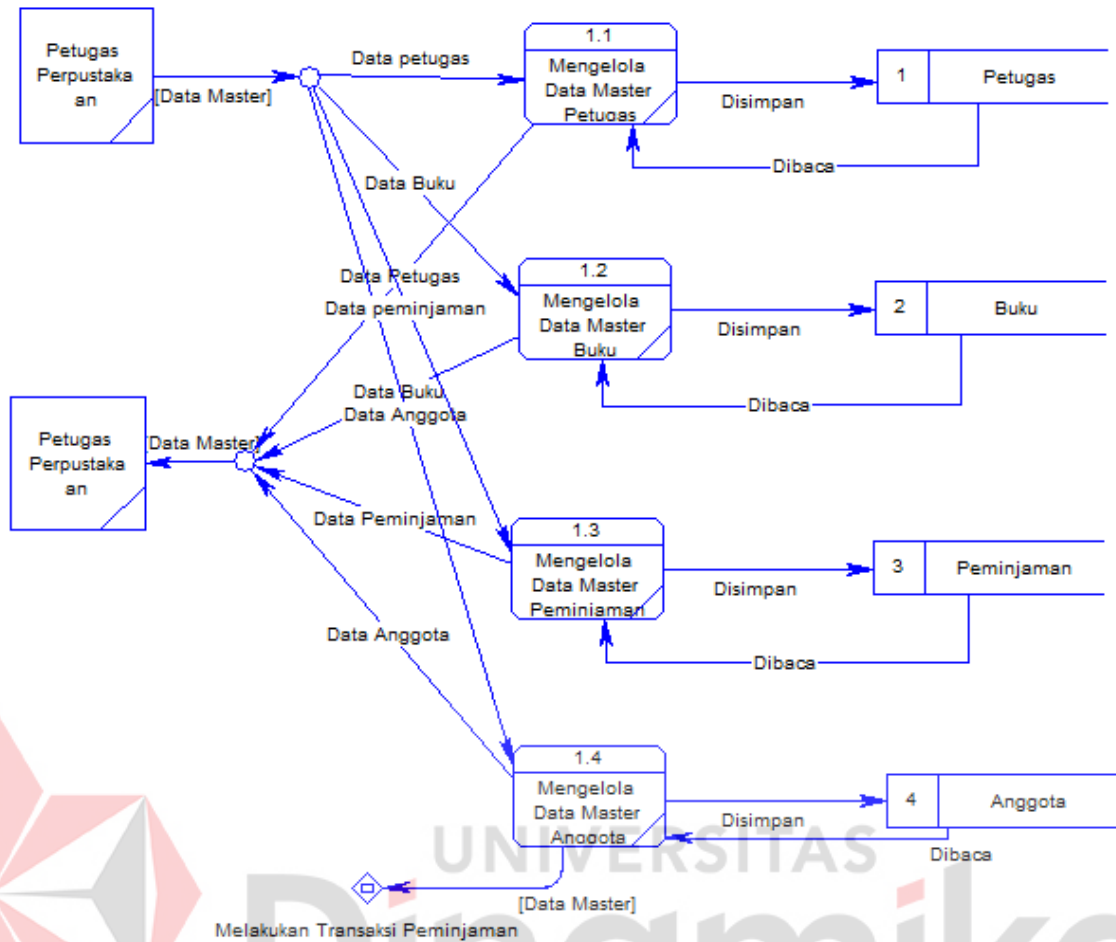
Petugas Perpustakaan

[Data Master]

Data petugas

1.1
Mengelola Data Master Petugas

Disimpan

1 | Petugas

Dibaca

Data Buku

Data Petugas

Data peminjaman

1.2
Mengelola Data Master Buku

Disimpan

2 | Buku

Dibaca

Data Buku
Data Anggota

Petugas Perpustakaan

[Data Master]

Data Peminjaman

1.3
Mengelola Data Master Peminjaman

Disimpan

3 | Peminjaman

Dibaca

Data Anggota

1.4
Mengelola Data Master Anggota

Disimpan

4 | Anggota

Dibaca

[Data Master]

Melakukan Transaksi Peminjaman

UNIVERSITAS
Dinamika